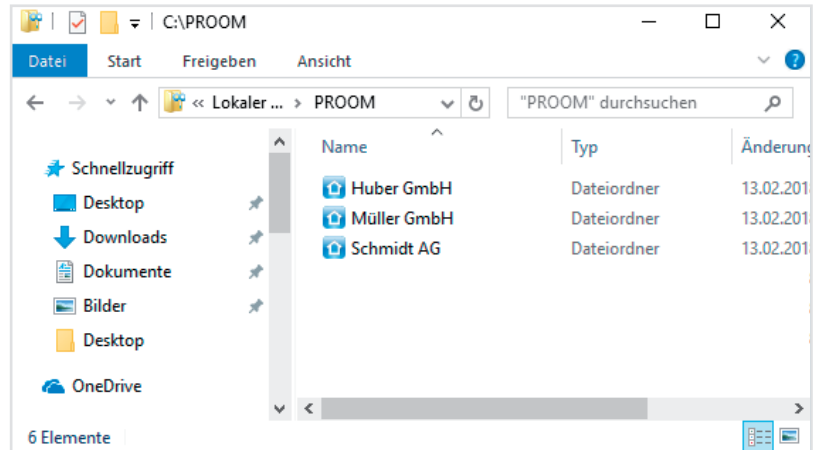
C:\PROOM

Datei | Start | Freigeben | Ansicht

« Lokaler ... › PROOM

"PROOM" durchsuchen

Schnellzugriff
Desktop
Downloads
Dokumente
Bilder
Desktop
OneDrive

| Name | Typ | Änderung |
|---|---|---|
| Huber GmbH | Dateiordner | 13.02.201 |
| Müller GmbH | Dateiordner | 13.02.201 |
| Schmidt AG | Dateiordner | 13.02.201 |

6 Elemente